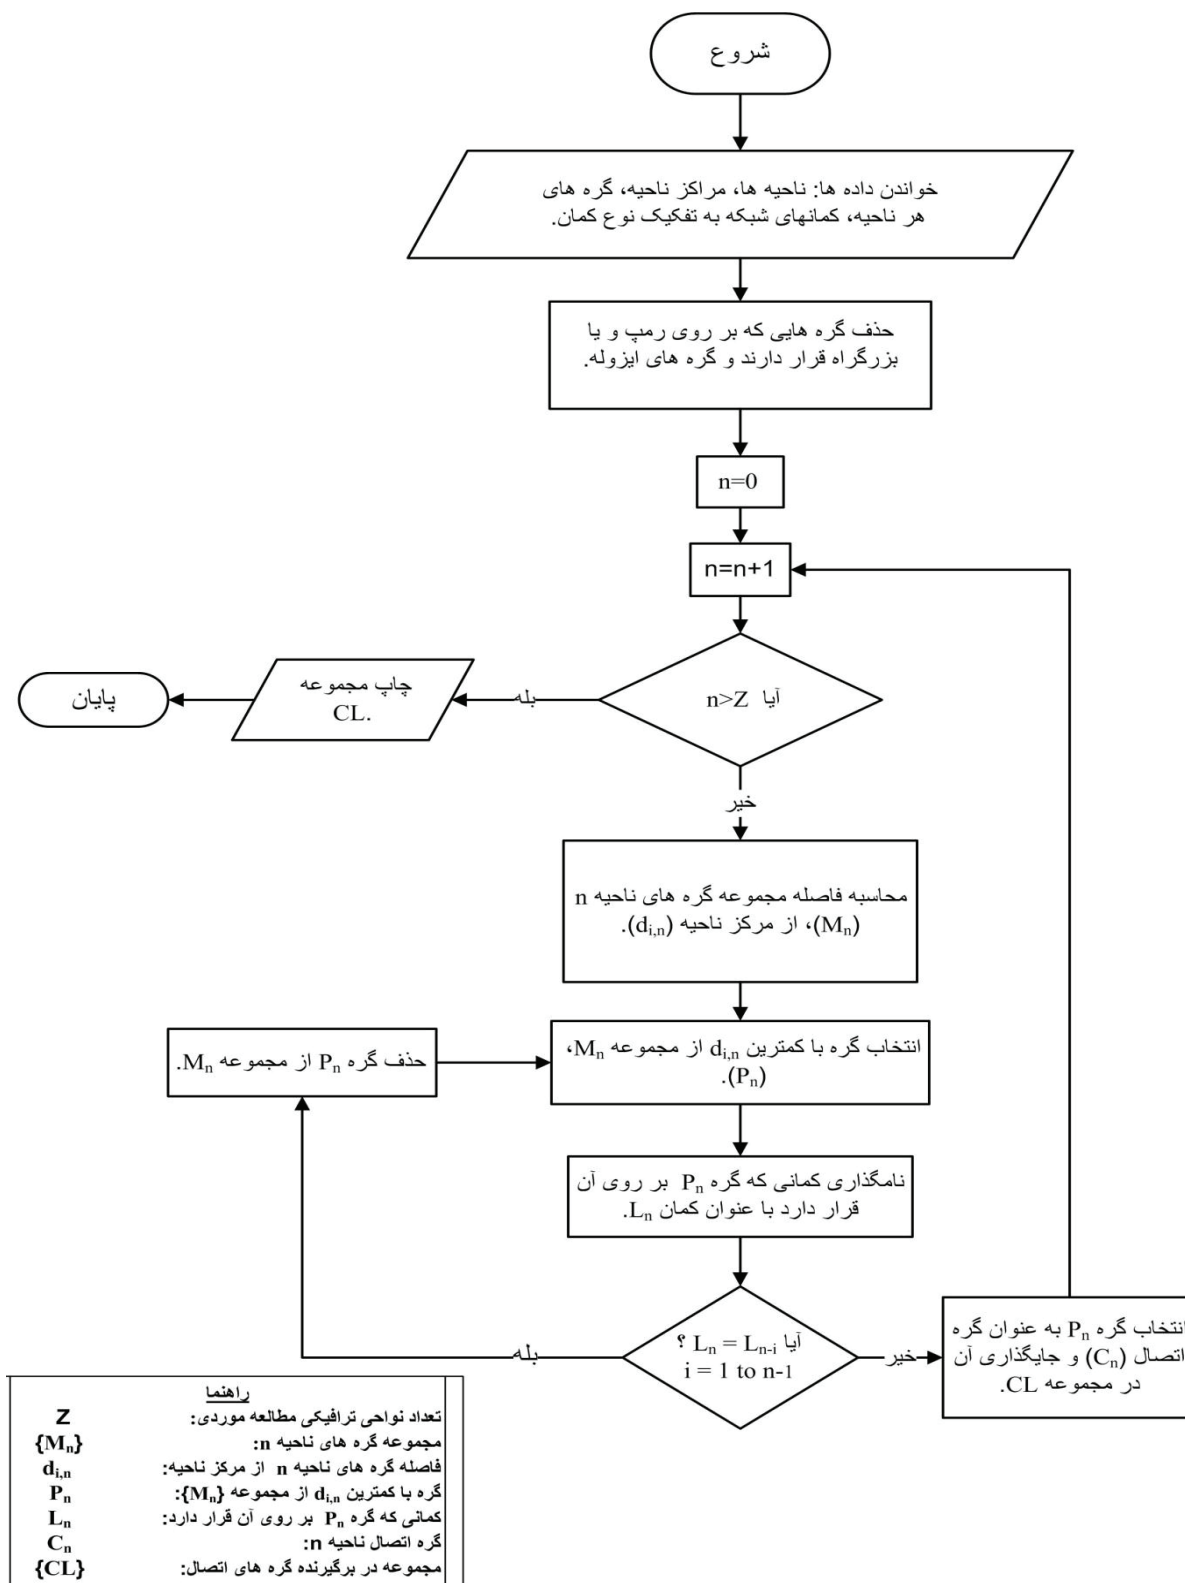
شروع

خواندن داده ها: ناحیه ها، مراکز ناحیه، گره های هر ناحیه، کمانهای شبکه به تفکیک نوع کمان.

حذف گره هایی که بر روی رمپ و یا بزرگراه قرار دارند و گره های ایزوله.

n=0

n=n+1

آیا n>Z

بله

چاپ مجموعه CL.

پایان

خیر

محاسبه فاصله مجموعه گره های ناحیه n ($M_n$)، از مرکز ناحیه ($d_{i,n}$).

انتخاب گره با کمترین $d_{i,n}$ از مجموعه $M_n$، ($P_n$).

حذف گره $P_n$ از مجموعه $M_n$.

نامگذاری کمانی که گره $P_n$ بر روی آن قرار دارد با عنوان کمان $L_n$.

آیا $L_n = L_{n-i}$ ؟
i = 1 to n-1

بله

خیر

انتخاب گره $P_n$ به عنوان گره اتصال ($C_n$) و جایگذاری آن در مجموعه CL.

راهنما

| | |
|---|---|
| تعداد نواحی ترافیکی مطالعه موردی: | Z |
| مجموعه گره های ناحیه n: | $\{M_n\}$ |
| فاصله گره های ناحیه n از مرکز ناحیه: | $d_{i,n}$ |
| گره با کمترین $d_{i,n}$ از مجموعه $\{M_n\}$: | $P_n$ |
| کمانی که گره $P_n$ بر روی آن قرار دارد: | $L_n$ |
| گره اتصال ناحیه n: | $C_n$ |
| مجموعه در برگیرنده گره های اتصال: | $\{CL\}$ |